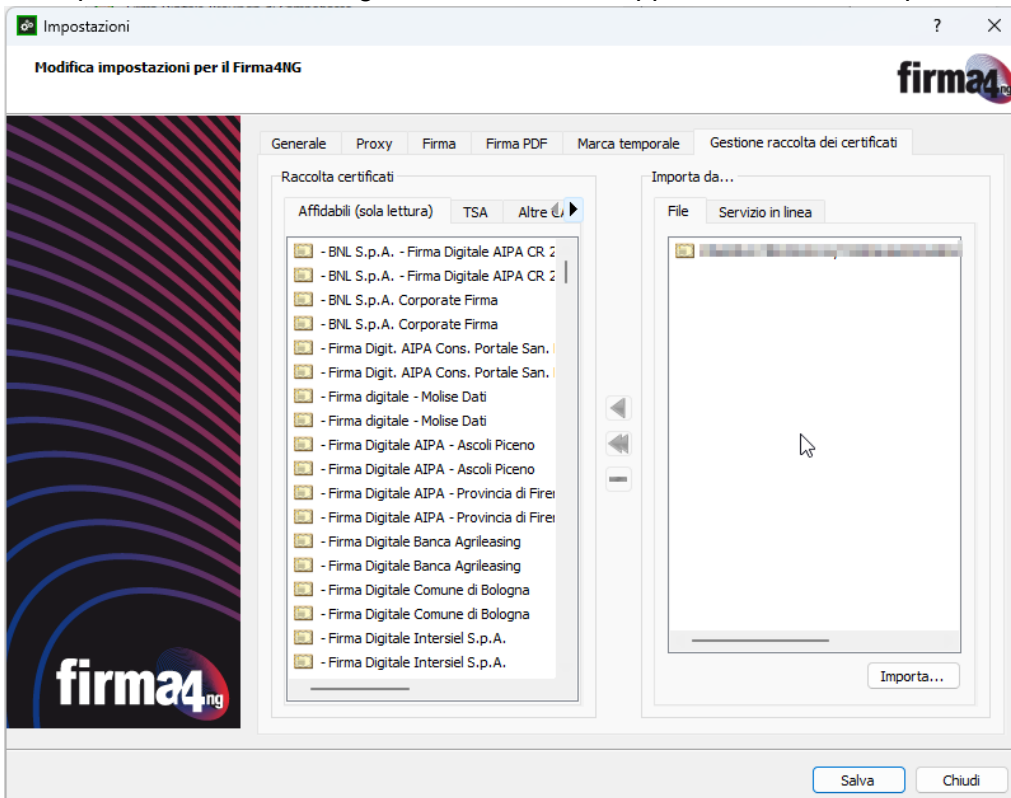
Impostazioni ? ×

Modifica impostazioni per il Firma4NG

firma4ng

Generale | Proxy | Firma | Firma PDF | Marca temporale | Gestione raccolta dei certificati

Raccolta certificati

Affidabili (sola lettura) | TSA | Altre C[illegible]

- BNL S.p.A. - Firma Digitale AIPA CR 2
- BNL S.p.A. - Firma Digitale AIPA CR 2
- BNL S.p.A. Corporate Firma
- BNL S.p.A. Corporate Firma
- Firma Digit. AIPA Cons. Portale San. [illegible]
- Firma Digit. AIPA Cons. Portale San. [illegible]
- Firma digitale - Molise Dati
- Firma digitale - Molise Dati
- Firma Digitale AIPA - Ascoli Piceno
- Firma Digitale AIPA - Ascoli Piceno
- Firma Digitale AIPA - Provincia di Firer
- Firma Digitale AIPA - Provincia di Firer
- Firma Digitale Banca Agrileasing
- Firma Digitale Banca Agrileasing
- Firma Digitale Comune di Bologna
- Firma Digitale Comune di Bologna
- Firma Digitale Intersiel S.p.A.
- Firma Digitale Intersiel S.p.A.

Importa da...

File | Servizio in linea

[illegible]

Importa...

firma4ng

Salva | Chiudi